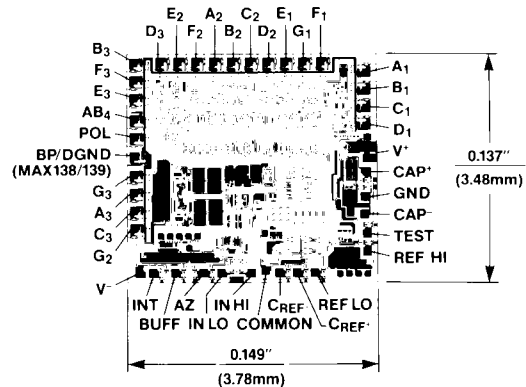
$D_3$ $E_2$ $F_2$ $A_2$ $B_2$ $C_2$ $D_2$ $E_1$ $G_1$ $F_1$

$B_3$
$F_3$
$E_3$
$AB_4$
POL
BP/DGND
(MAX138/139)
$G_3$
$A_3$
$C_3$
$G_2$
$V^-$

$A_1$
$B_1$
$C_1$
$D_1$
$V^+$
$CAP^+$
GND
$CAP^-$
TEST
REF HI

0.137"
(3.48mm)

INT AZ IN HI $C_{REF}$ REF LO
BUFF IN LO COMMON $C_{REF^+}$

0.149"
(3.78mm)